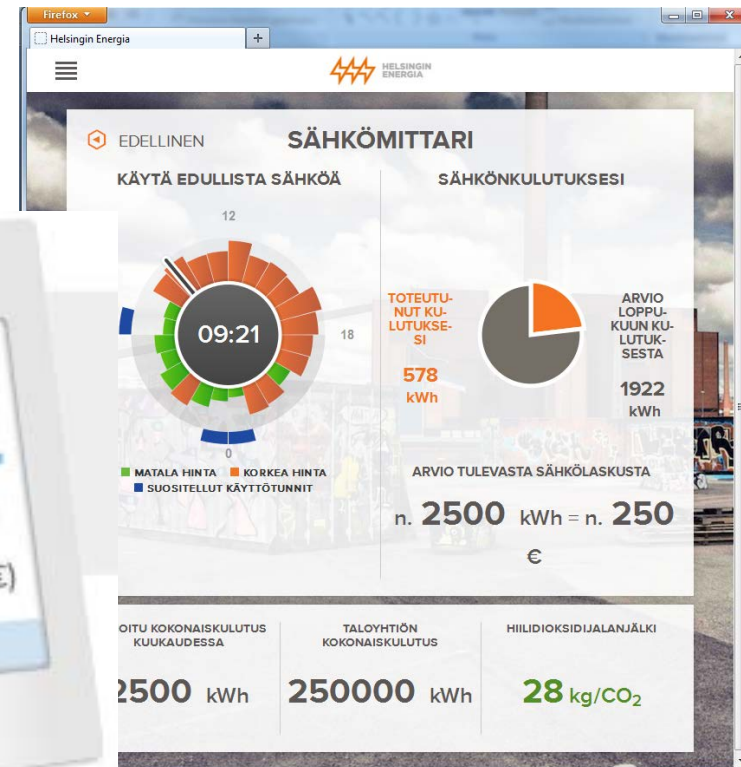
Firefox

Helsingin Energia

+

HELSINGIN ENERGIA

EDELLINEN

SÄHKÖMITTARI

KÄYTÄ EDULLISTA SÄHKÖÄ

12

09:21

18

0

MATALA HINTA

KORKEA HINTA

SUOSITELLUT KÄYTTÖTUNNIT

SÄHKÖNKULUTUKSESI

TOTEUTUNUT KULUTUKSESI

578 kWh

ARVIO LOPPUKUUN KULUTUKSESTA

1922 kWh

ARVIO TULEVASTA SÄHKÖLASKUSTA

n. 2500 kWh = n. 250 €

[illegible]OITU KOKONAISKULUTUS KUUKAUDESSA

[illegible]2500 kWh

TALOYHTIÖN KOKONAISKULUTUS

250000 kWh

HIILIDIOKSIDIJALANJÄLKI

28 kg/$CO_2$

€)